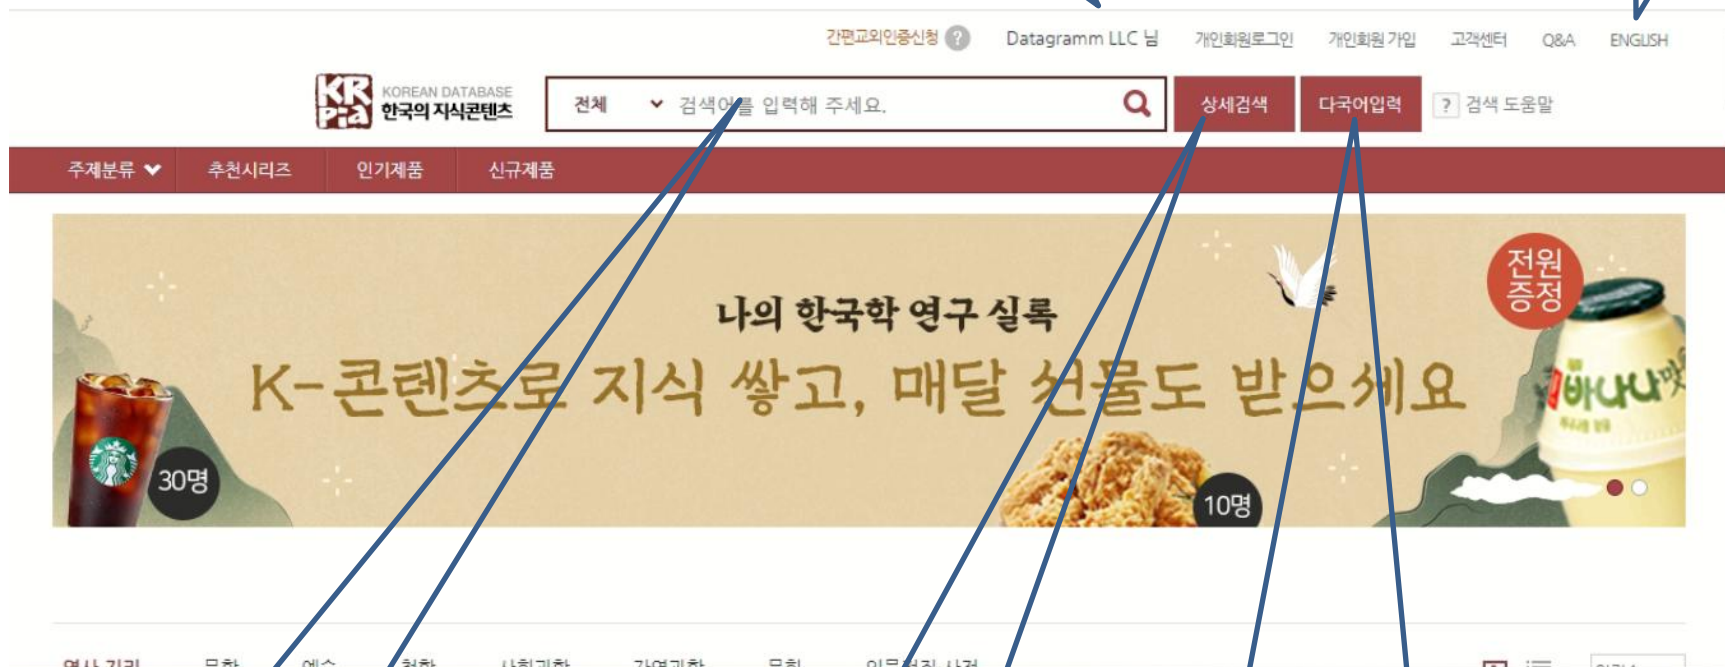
간편교외인증신청 ? Datagramm LLC 님 개인회원로그인 개인회원 가입 고객센터 Q&A ENGLISH

KRpia KOREAN DATABASE 한국의 지식콘텐츠

전체 검색어를 입력해 주세요.

상세검색 다국어입력 ? 검색 도움말

주제분류 추천시리즈 인기제품 신규제품

나의 한국학 연구 실록

K-콘텐츠로 지식 쌓고, 매달 선물도 받으세요

전원 증정

30명

10명

바나나맛